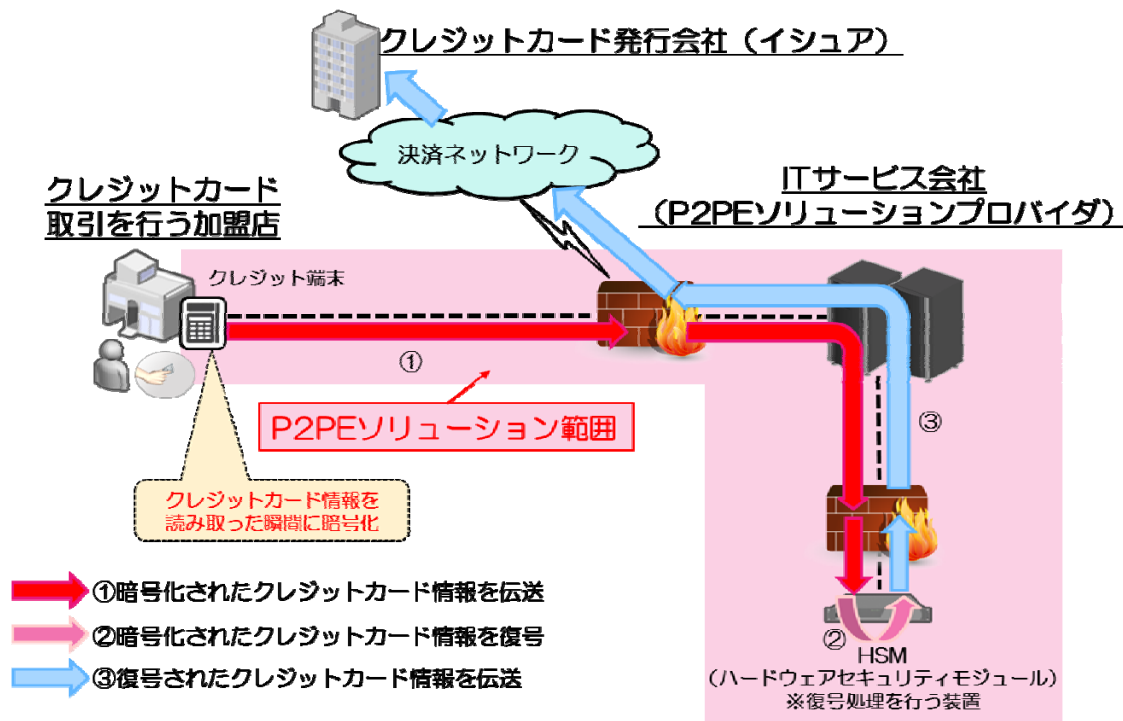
クレジットカード発行会社（イシュア）

決済ネットワーク

クレジットカード取引を行う加盟店

ITサービス会社（P2PEソリューションプロバイダ）

クレジット端末

①

P2PEソリューション範囲

③

クレジットカード情報を読み取った瞬間に暗号化

①暗号化されたクレジットカード情報を伝送

②暗号化されたクレジットカード情報を復号

③復号されたクレジットカード情報を伝送

②

HSM
（ハードウェアセキュリティモジュール）
※復号処理を行う装置